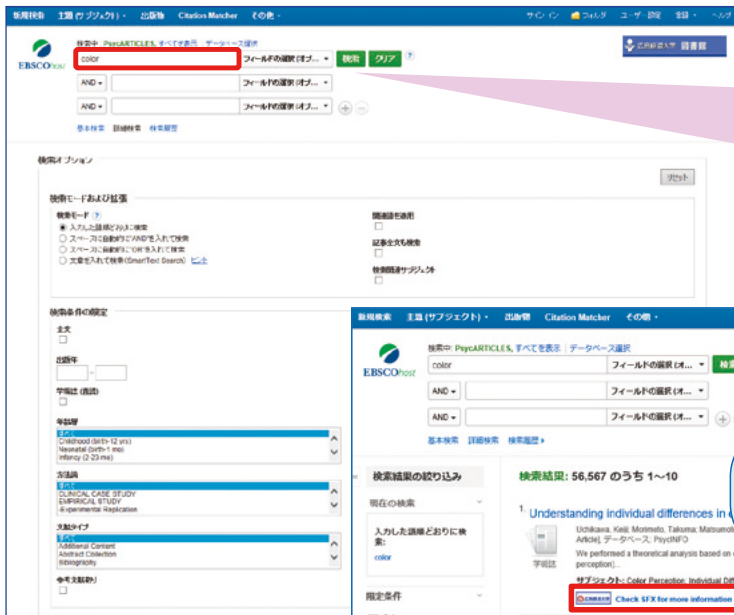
新規検索 主題 (サブジェクト) • 出版物 Citation Matcher その他 •
サインイン フォルダ ユーザー設定 言語 • ヘルプ

EBSCOhost
検索中: PsycARTICLES, すべてを表示 データベース選択
color
フィールドの選択 (オプ... • 検索 クリア ?
AND • フィールドの選択 (オプ... •
AND • フィールドの選択 (オプ... •
基本検索 詳細検索 検索履歴

広島経済大学 図書館

検索オプション
リセット

検索モードおよび拡張
検索モード ?
入力した語順どおりに検索
スペースに自動的に"AND"を入れて検索
スペースに自動的に"OR"を入れて検索
文章を入れて検索 (SmartText Search) ヒント

関連語を適用
記事全文も検索
検索関連サブジェクト

検索条件の限定
全文
出版年
学術誌 (査読)
年齢層
すべて
Childhood (birth-12 yrs)
Neonatal (birth-1 mo)
Infancy (2-23 mo)
方法論
すべて
CLINICAL CASE STUDY
EMPIRICAL STUDY
Experimental Replication
文献タイプ
すべて
Additional Content
Abstract Collection
Bibliography
参考文献あり

新規検索 主題 (サブジェクト) • 出版物 Citation Matcher その他 •
EBSCOhost
検索中: PsycARTICLES, すべてを表示 データベース選択
color
フィールドの選択 (オ... • 検
AND • フィールドの選択 (オ... •
AND • フィールドの選択 (オ... •
基本検索 詳細検索 検索履歴 •

検索結果の絞り込み
現在の検索
入力した語順どおりに検索:
color
限定条件

検索結果: 56,567 のうち 1~10
1. Understanding individual differences in
Uchikawa, Keiji; Morimoto, Takuma; Matsumot
Article], データベース: PsycINFO
学術誌
We performed a theoretical analysis based on
perception)...
サブジェクト: Color Perception; Individual Diff
Check SFX for more information